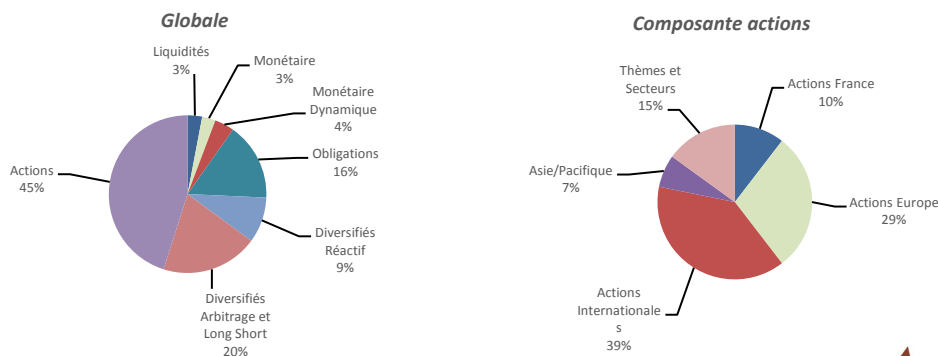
Globale

Liquidités
3%

Monétaire
3%

Monétaire Dynamique
4%

Obligations
16%

Diversifiés Réactif
9%

Diversifiés Arbitrage et Long Short
20%

Actions
45%

Composante actions

Thèmes et Secteurs
15%

Actions France
10%

Asie/Pacifique
7%

Actions Europe
29%

Actions Internationale s
39%